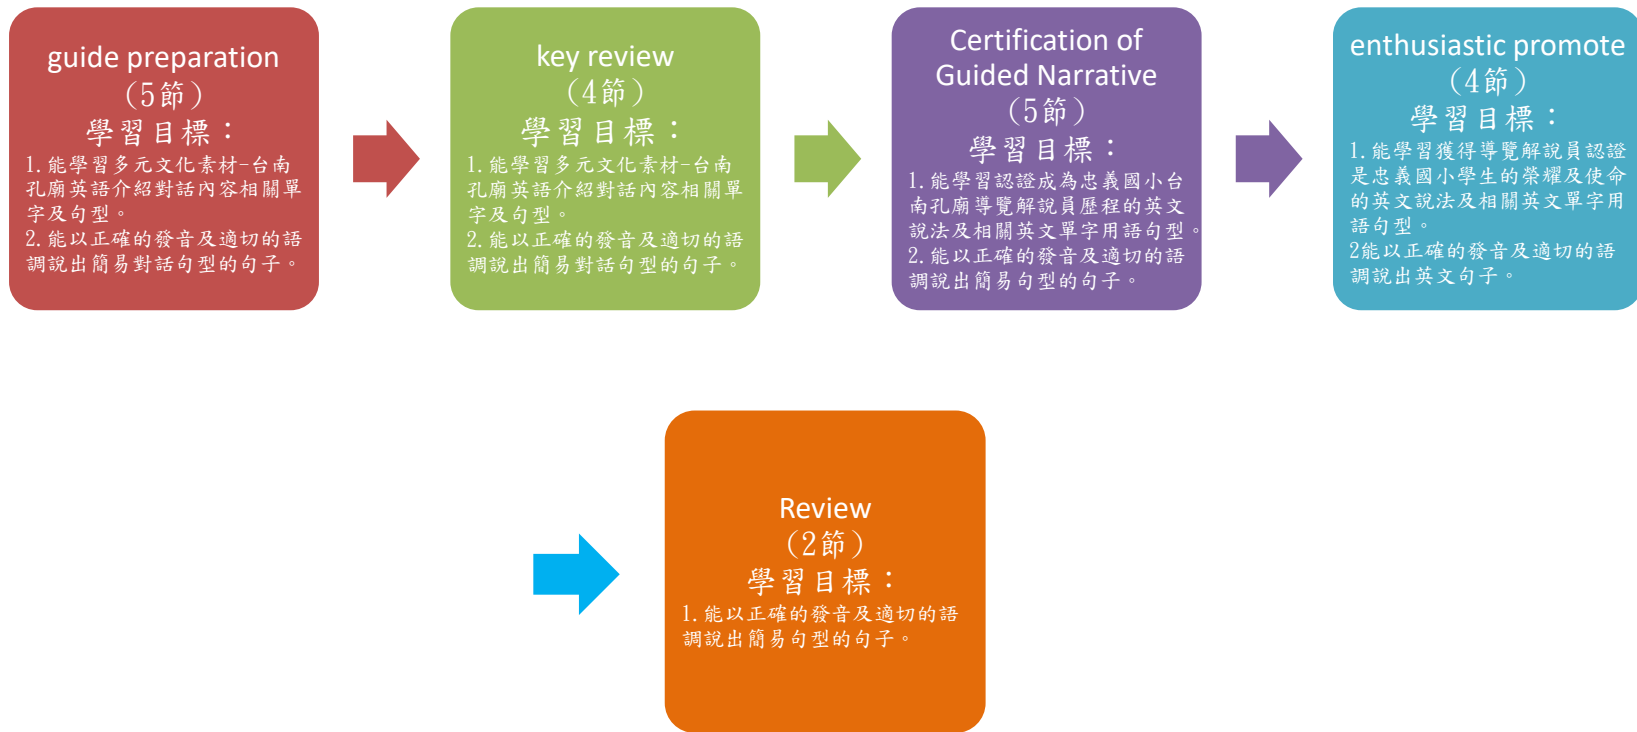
guide preparation
（5節）
學習目標：
1. 能學習多元文化素材-台南孔廟英語介紹對話內容相關單字及句型。
2. 能以正確的發音及適切的語調說出簡易對話句型的句子。

key review
（4節）
學習目標：
1. 能學習多元文化素材-台南孔廟英語介紹對話內容相關單字及句型。
2. 能以正確的發音及適切的語調說出簡易對話句型的句子。

Certification of Guided Narrative
（5節）
學習目標：
1. 能學習認證成為忠義國小台南孔廟導覽解說員歷程的英文說法及相關英文單字用語句型。
2. 能以正確的發音及適切的語調說出簡易句型的句子。

enthusiastic promote
（4節）
學習目標：
1. 能學習獲得導覽解說員認證是忠義國小學生的榮耀及使命的英文說法及相關英文單字用語句型。
2能以正確的發音及適切的語調說出英文句子。

Review
（2節）
學習目標：
1. 能以正確的發音及適切的語調說出簡易句型的句子。